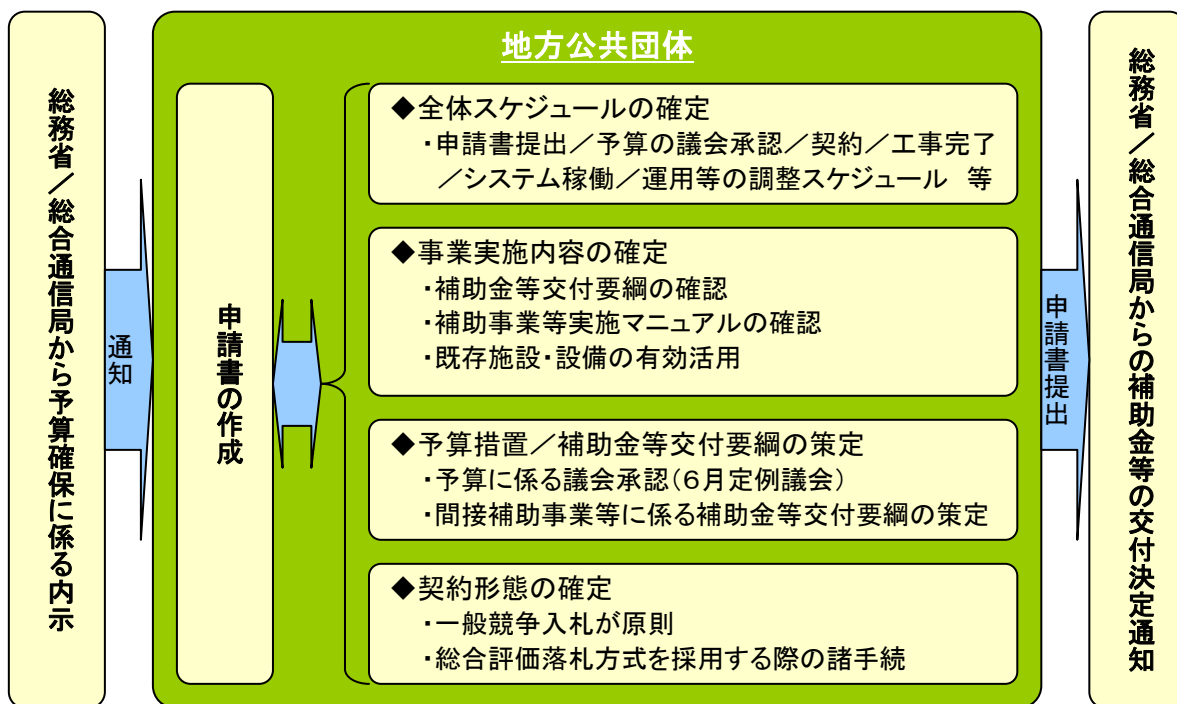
総務省／総合通信局から予算確保に係る内示

通知

地方公共団体

申請書の作成

◆全体スケジュールの確定
・申請書提出／予算の議会承認／契約／工事完了／システム稼働／運用等の調整スケジュール　等

◆事業実施内容の確定
・補助金等交付要綱の確認
・補助事業等実施マニュアルの確認
・既存施設・設備の有効活用

◆予算措置／補助金等交付要綱の策定
・予算に係る議会承認（6月定例議会）
・間接補助事業等に係る補助金等交付要綱の策定

◆契約形態の確定
・一般競争入札が原則
・総合評価落札方式を採用する際の諸手続

申請書提出

総務省／総合通信局からの補助金等の交付決定通知